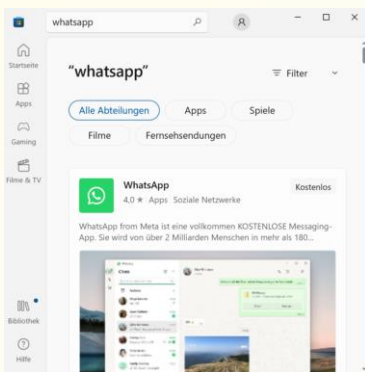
whatsapp

Startseite

Apps

Gaming

Filme & TV

Bibliothek

Hilfe

"whatsapp"

Filter

Alle Abteilungen

Apps

Spiele

Filme

Fernsehsendungen

WhatsApp

4,0 ★ Apps Soziale Netzwerke

Kostenlos

WhatsApp from Meta ist eine vollkommen KOSTENLOSE Messaging-App. Sie wird von über 2 Milliarden Menschen in mehr als 180...

Chats